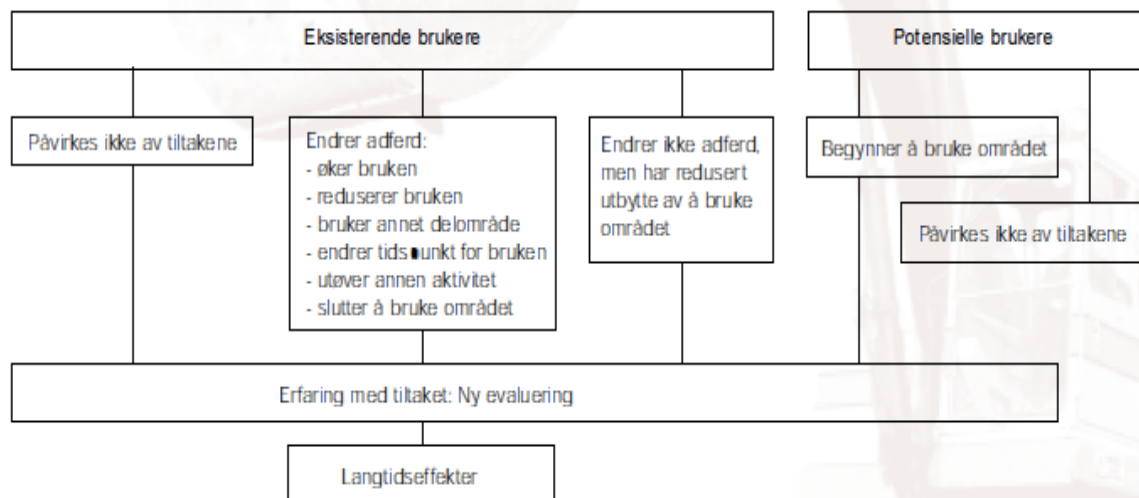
Eksisterende brukere

Potensielle brukere

Påvirkes ikke av tiltakene

Endrer adferd:
- øker bruken
- reduserer bruken
- bruker annet delområde
- endrer tids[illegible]unkt for bruken
- utøver annen aktivitet
- slutter å bruke området

Endrer ikke adferd, men har redusert utbytte av å bruke området

Begynner å bruke området

Påvirkes ikke av tiltakene

Erfaring med tiltaket: Ny evaluering

Langtidseffekter